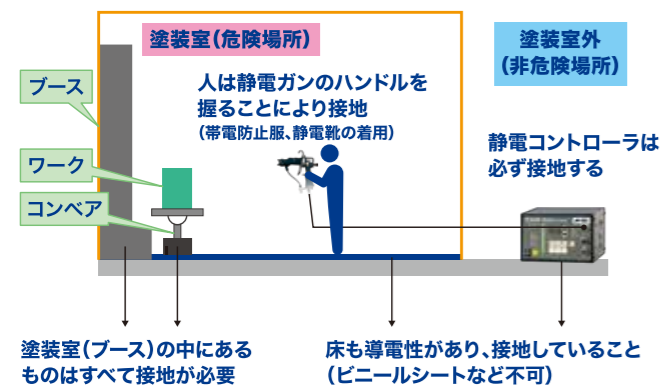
塗装室(危険場所)

塗装室外
(非危険場所)

ブース

人は静電ガンのハンドルを握ることにより接地
(帯電防止服、静電靴の着用)

ワーク

静電コントローラは必ず接地する

コンベア

塗装室(ブース)の中にあるものはすべて接地が必要

床も導電性があり、接地していること
(ビニールシートなど不可)